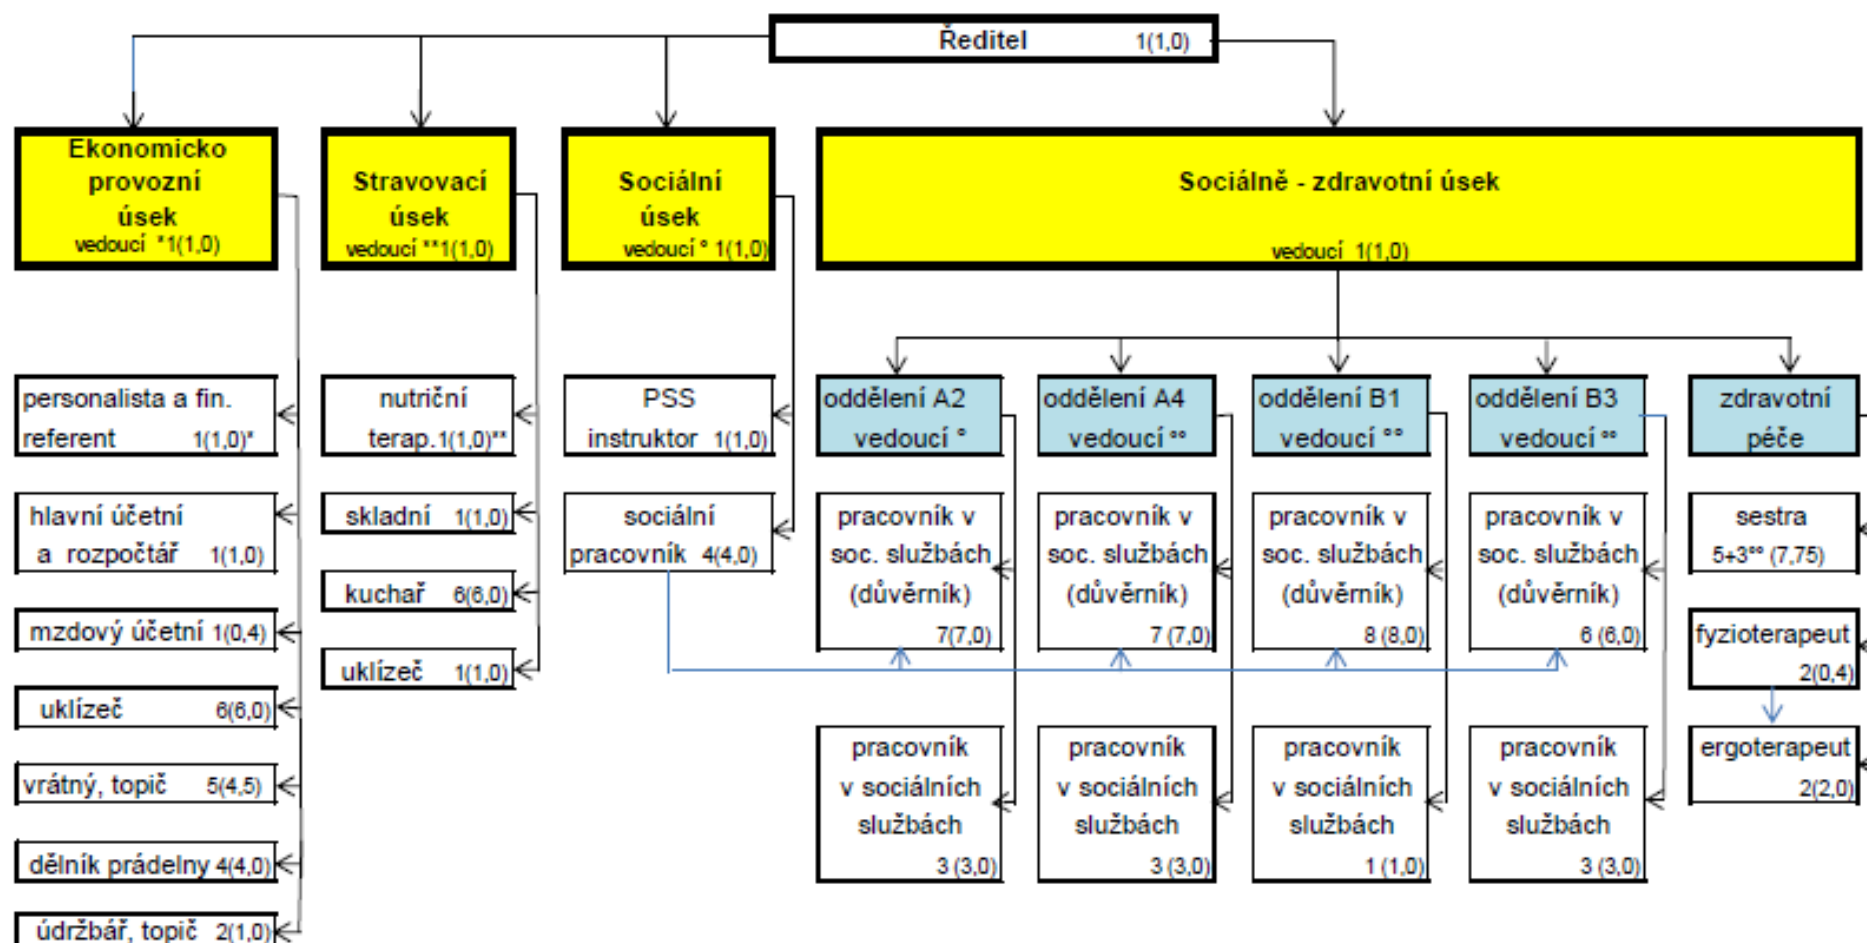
Ředitel 1(1,0)

Ekonomicko provozní úsek vedoucí *1(1,0)

Stravovací úsek vedoucí **1(1,0)

Sociální úsek vedoucí ° 1(1,0)

Sociálně - zdravotní úsek vedoucí 1(1,0)

personalista a fin. referent 1(1,0)*

hlavní účetní a rozpočtář 1(1,0)

mzdový účetní 1(0,4)

uklízeč 6(6,0)

vrátný, topič 5(4,5)

dělník prádelny 4(4,0)

údržbář, topič 2(1,0)

nutriční terap. 1(1,0)**

skladní 1(1,0)

kuchař 6(6,0)

uklízeč 1(1,0)

PSS instruktor 1(1,0)

sociální pracovník 4(4,0)

oddělení A2 vedoucí °

pracovník v soc. službách (důvěrník) 7(7,0)

pracovník v sociálních službách 3 (3,0)

oddělení A4 vedoucí °°

pracovník v soc. službách (důvěrník) 7 (7,0)

pracovník v sociálních službách 3 (3,0)

oddělení B1 vedoucí °°

pracovník v soc. službách (důvěrník) 8 (8,0)

pracovník v sociálních službách 1 (1,0)

oddělení B3 vedoucí °°

pracovník v soc. službách (důvěrník) 6 (6,0)

pracovník v sociálních službách 3 (3,0)

zdravotní péče

sestra 5+3°° (7,75)

fyzioterapeut 2(0,4)

ergoterapeut 2(2,0)